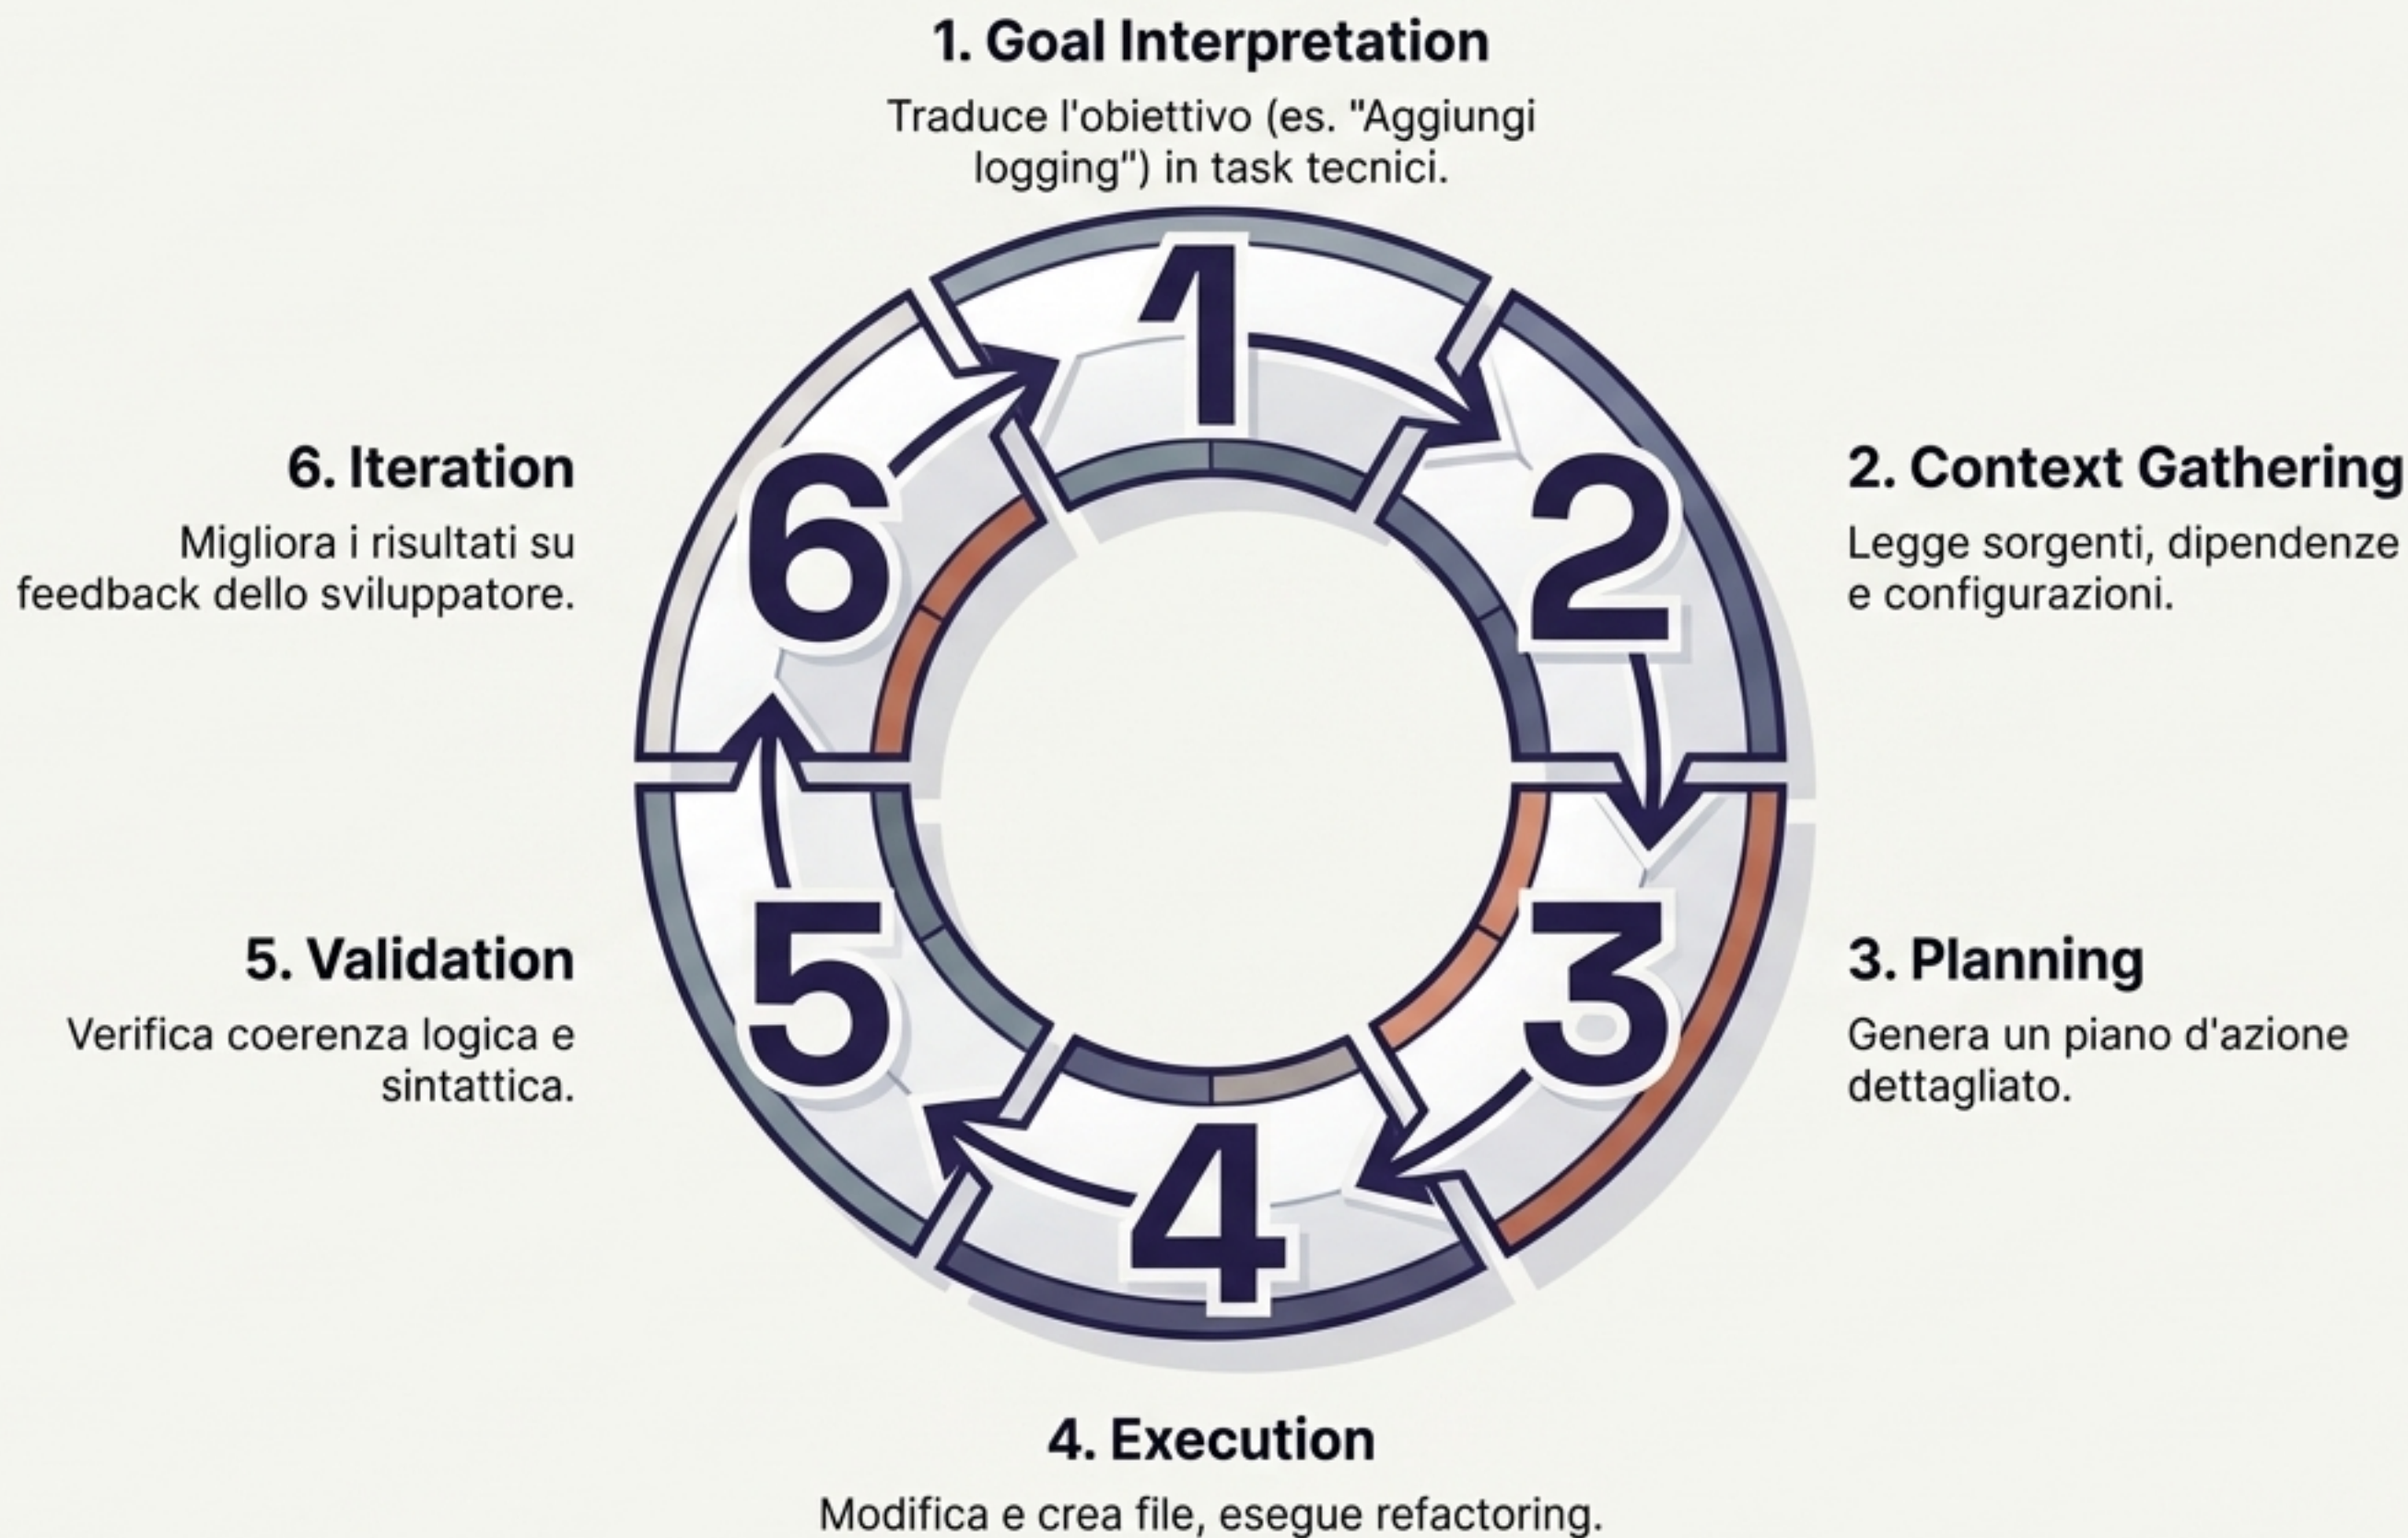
1. Goal Interpretation

Traduce l'obiettivo (es. "Aggiungi logging") in task tecnici.

6. Iteration

Migliora i risultati su feedback dello sviluppatore.

1

2

3

4

5

6

2. Context Gathering

Legge sorgenti, dipendenze e configurazioni.

5. Validation

Verifica coerenza logica e sintattica.

3. Planning

Genera un piano d'azione dettagliato.

4. Execution

Modifica e crea file, esegue refactoring.